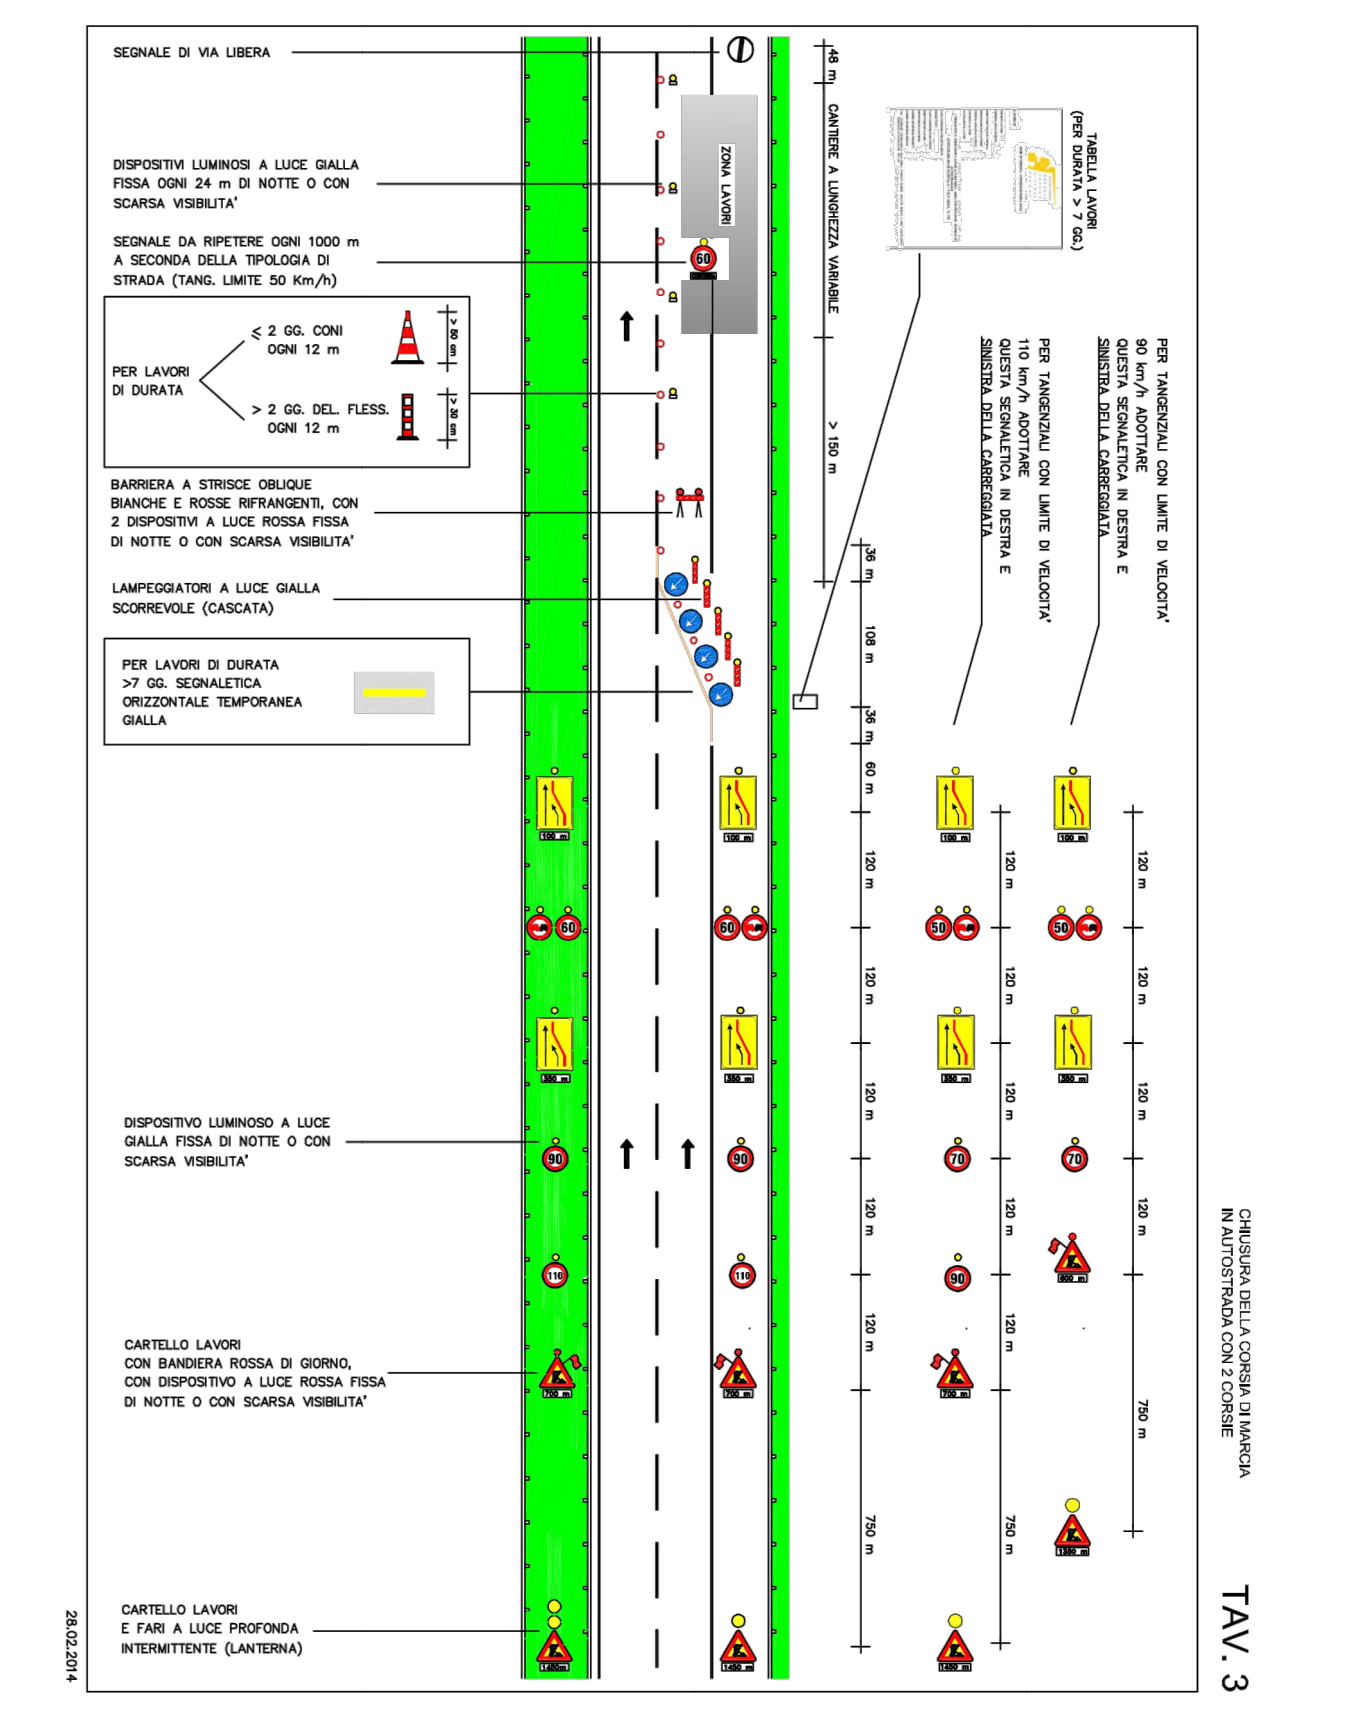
SEGNALE DI VIA LIBERA

DISPOSITIVI LUMINOSI A LUCE GIALLA FISSA OGNI 24 m DI NOTTE O CON SCARSA VISIBILITA'

SEGNALE DA RIPETERE OGNI 1000 m A SECONDA DELLA TIPOLOGIA DI STRADA (TANG. LIMITE 50 Km/h)

PER LAVORI DI DURATA

$\leq$ 2 GG. CONI OGNI 12 m

> 2 GG. DEL. FLESS. OGNI 12 m

> 50 cm

> 30 cm

BARRIERA A STRISCE OBLIQUE BIANCHE E ROSSE RIFRANGENTI, CON 2 DISPOSITIVI A LUCE ROSSA FISSA DI NOTTE O CON SCARSA VISIBILITA'

LAMPEGGIATORI A LUCE GIALLA SCORREVOLE (CASCATA)

PER LAVORI DI DURATA >7 GG. SEGNALETICA ORIZZONTALE TEMPORANEA GIALLA

DISPOSITIVO LUMINOSO A LUCE GIALLA FISSA DI NOTTE O CON SCARSA VISIBILITA'

CARTELLO LAVORI CON BANDIERA ROSSA DI GIORNO, CON DISPOSITIVO A LUCE ROSSA FISSA DI NOTTE O CON SCARSA VISIBILITA'

CARTELLO LAVORI E FARI A LUCE PROFONDA INTERMITTENTE (LANTERNA)

28.02.2014

ZONA LAVORI

60

48 m

CANTIERE A LUNGHEZZA VARIABILE

> 150 m

36 m

108 m

36 m

60 m

120 m

120 m

120 m

120 m

120 m

750 m

TABELLA LAVORI (PER DURATA > 7 GG.)

PER TANGENZIALI CON LIMITE DI VELOCITA' 90 km/h ADOTTARE QUESTA SEGNALETICA IN DESTRA E SINISTRA DELLA CARREGGIATA

PER TANGENZIALI CON LIMITE DI VELOCITA' 110 km/h ADOTTARE QUESTA SEGNALETICA IN DESTRA E SINISTRA DELLA CARREGGIATA

100 m

60

350 m

90

110

700 m

1450 m

50

70

90

600 m

1350 m

120 m

750 m

CHIUSURA DELLA CORSIA DI MARCIA IN AUTOSTRADA CON 2 CORSIE

TAV. 3